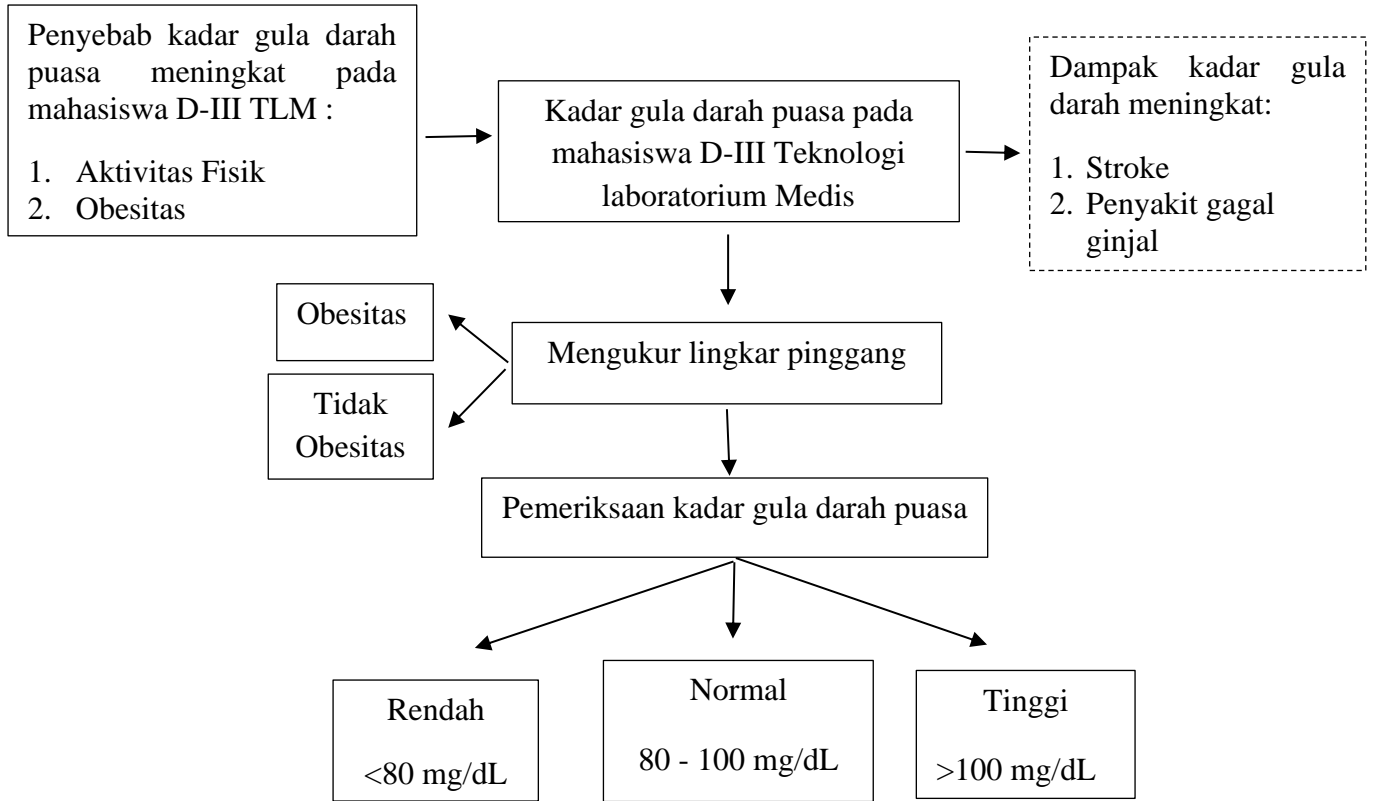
Penyebab kadar gula darah puasa meningkat pada mahasiswa D-III TLM :

1. Aktivitas Fisik
2. Obesitas

Kadar gula darah puasa pada mahasiswa D-III Teknologi laboratorium Medis

Dampak kadar gula darah meningkat:

1. Stroke
2. Penyakit gagal ginjal

Obesitas

Tidak Obesitas

Mengukur lingkar pinggang

Pemeriksaan kadar gula darah puasa

Rendah

<80 mg/dL

Normal

80 - 100 mg/dL

Tinggi

>100 mg/dL